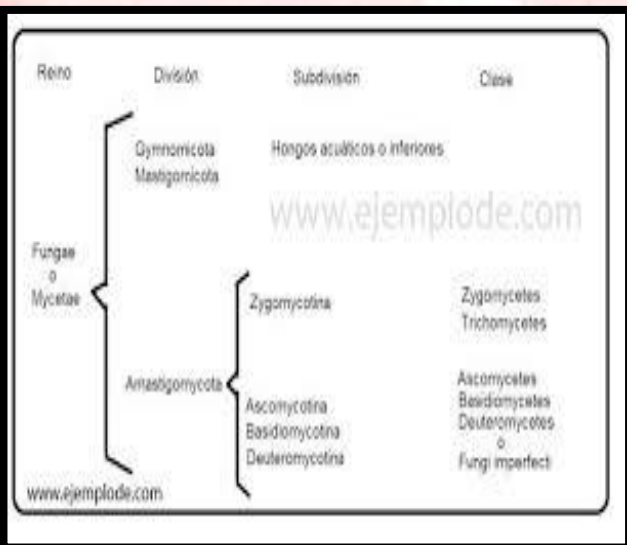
Reino

División

Subdivisión

Clase

Gymnomicota
Mastigomicota

Hongos acuáticos o inferiores

www.ejemplode.com

Fungae
o
Mycetae

Zygomycotina

Zygomycetes
Trichomycetes

Amastigomycota

Ascomycotina
Basidiomycotina
Deuteromycotina

Ascomycetes
Basidiomycetes
Deuteromycetes
o
Fungi imperfecti

www.ejemplode.com